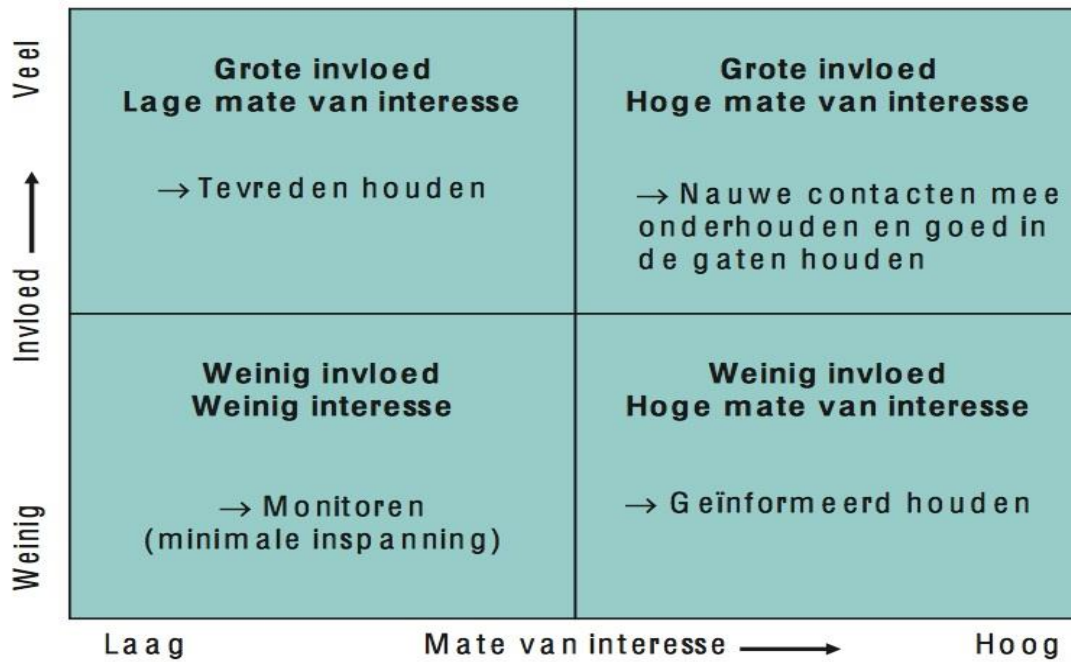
Veel

Invloed →

Weinig

| Grote invloed<br>Lage mate van interesse<br><br>→ Tevreden houden | Grote invloed<br>Hoge mate van interesse<br><br>→ Nauwe contacten mee onderhouden en goed in de gaten houden |
|---|---|
| Weinig invloed<br>Weinig interesse<br><br>→ Monitoren (minimale inspanning) | Weinig invloed<br>Hoge mate van interesse<br><br>→ Geïnformeerd houden |

Laag Mate van interesse → Hoog